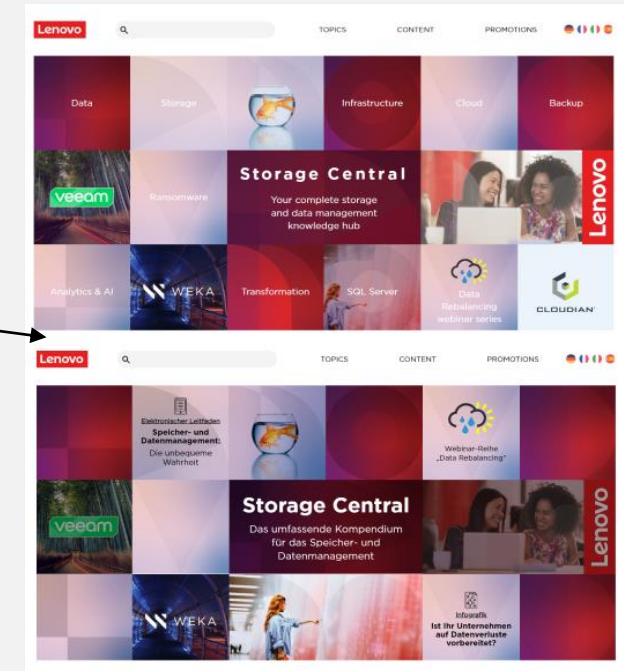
Lenovo

TOPICS CONTENT PROMOTIONS

Data

Storage

Infrastructure

Cloud

Backup

veeam

Ransomware

Storage Central

Your complete storage and data management knowledge hub

Lenovo

Analytics & AI

WEKA

Transformation

SQL Server

Data Rebalancing webinar series

CLOUDIAN

Lenovo

TOPICS CONTENT PROMOTIONS

Elektronischer Leitfaden
Speicher- und Datenmanagement:
Die unbequeme Wahrheit

Webinar-Reihe „Data Rebalancing"

veeam

Storage Central

Das umfassende Kompendium für das Speicher- und Datenmanagement

Lenovo

WEKA

Infografik
Ist Ihr Unternehmen auf Datenverluste vorbereitet?